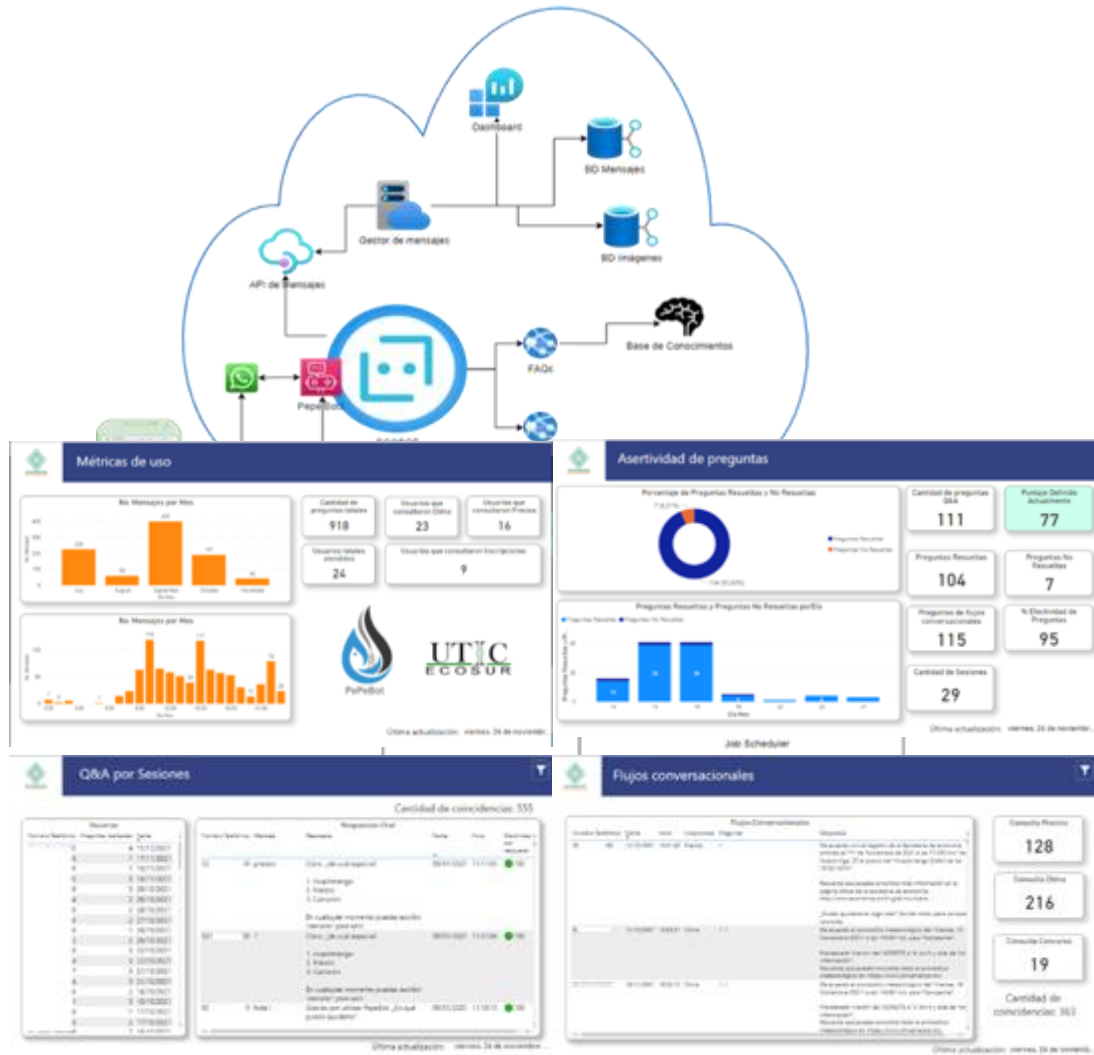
Dashboard

BD Mensajes

Gestor de mensajes

BD Imágenes

API de Mensajes

Base de Conocimientos

FAQs

PepeBot

Métricas de uso

No. Mensajes por Mes

Cantidad de preguntas totales
918

Usuarios que consultaron Olmo
23

Usuarios que consultaron Precios
16

Usuarios totales atendidos
24

Usuarios que consultaron Inscripciones
9

No. Mensajes por Mes

PePeBot

UTIC
ECOSUR

Última actualización: viernes, 26 de noviembr...

Asertividad de preguntas

Porcentaje de Preguntas Resueltas y No Resueltas

Preguntas Resueltas
Preguntas No Resueltas

Cantidad de preguntas Q&A
111

Puntaje Definido Actualmente
77

Preguntas Resueltas
104

Preguntas No Resueltas
7

Preguntas de flujos conversacionales
115

% Efectividad de Preguntas
95

Cantidad de Sesiones
29

Preguntas Resueltas y Preguntas No Resueltas por Día

Día Mes

Última actualización: viernes, 26 de noviembr...

Job Scheduler

Q&A por Sesiones

Cantidad de coincidencias: 555

Respuestas Chat

Flujos conversacionales

Flujos Conversacionales

Consulta Precios
128

Consulta Olmo
216

Consulta Concurso
19

Cantidad de coincidencias: 363

Última actualización: viernes, 26 de noviembre...

Última actualización: viernes, 26 de noviemb...